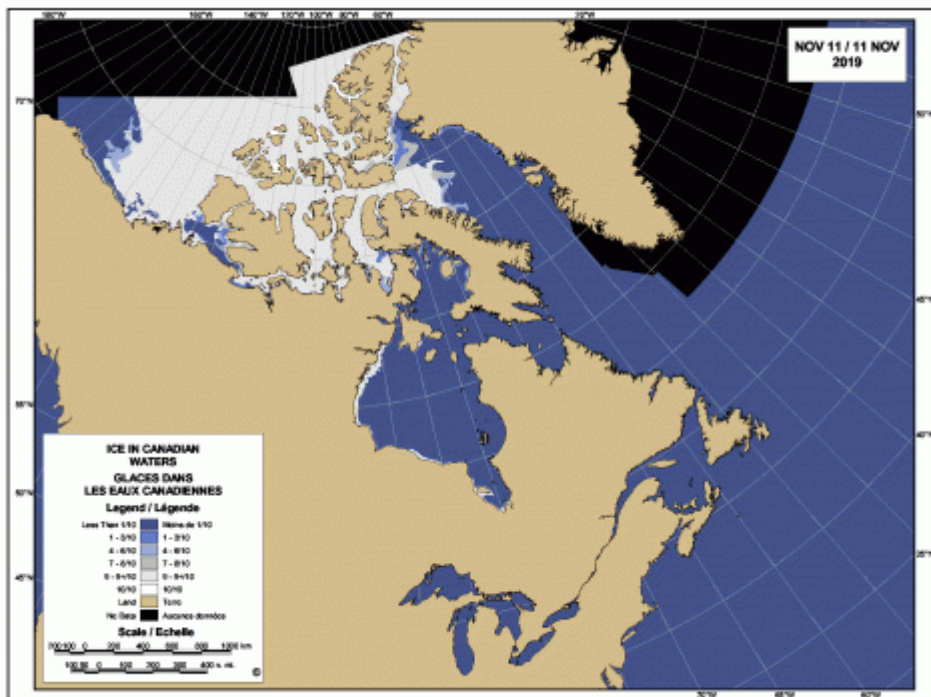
180°W 160°W 140°W 120°W 100°W 80°W 60°W 20°W

NOV 11 / 11 NOV
2019

70°N
50°W
45°W
40°W
55°N
50°N
45°N
35°W

ICE IN CANADIAN WATERS
GLACES DANS LES EAUX CANADIENNES
Legend / Légende

| | |
|---|---|
| Less Than 1/10 | Moins de 1/10 |
| 1 - 3/10 | 1 - 3/10 |
| 4 - 6/10 | 4 - 6/10 |
| 7 - 8/10 | 7 - 8/10 |
| 9 - 9+/10 | 9 - 9+/10 |
| 10/10 | 10/10 |
| Land | Terre |
| No Data | Aucunes données |

Scale / Echelle
200 100 0 200 400 600 800 1000 km
100 50 0 100 200 300 400 n. mi.
©

70°W 60°W 50°W